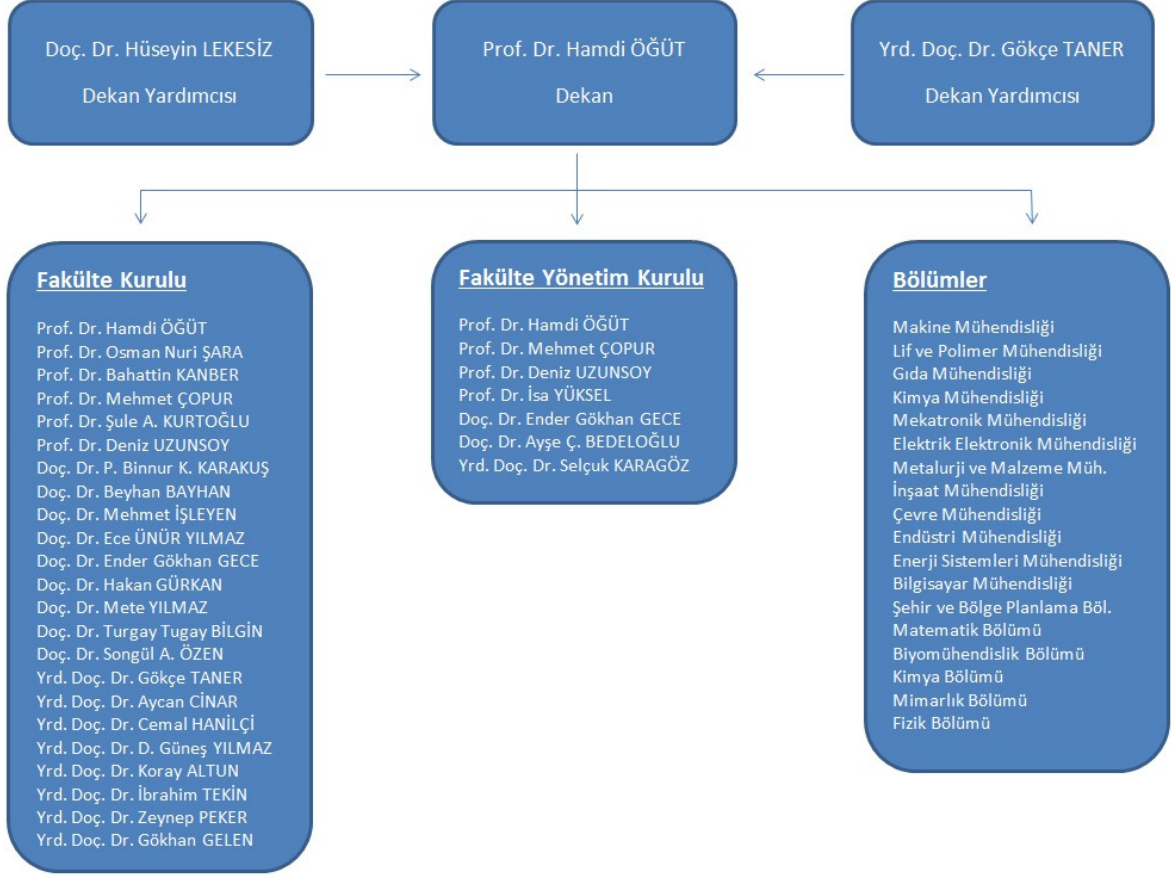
Doç. Dr. Hüseyin LEKESİZ

Dekan Yardımcısı

Prof. Dr. Hamdi ÖĞÜT

Dekan

Yrd. Doç. Dr. Gökçe TANER

Dekan Yardımcısı

Fakülte Kurulu

Prof. Dr. Hamdi ÖĞÜT
Prof. Dr. Osman Nuri ŞARA
Prof. Dr. Bahattin KANBER
Prof. Dr. Mehmet ÇOPUR
Prof. Dr. Şule A. KURTOĞLU
Prof. Dr. Deniz UZUNSOY
Doç. Dr. P. Binnur K. KARAKUŞ
Doç. Dr. Beyhan BAYHAN
Doç. Dr. Mehmet İŞLEYEN
Doç. Dr. Ece ÜNÜR YILMAZ
Doç. Dr. Ender Gökhan GECE
Doç. Dr. Hakan GÜRKAN
Doç. Dr. Mete YILMAZ
Doç. Dr. Turgay Tugay BİLGİN
Doç. Dr. Songül A. ÖZEN
Yrd. Doç. Dr. Gökçe TANER
Yrd. Doç. Dr. Aycan CİNAR
Yrd. Doç. Dr. Cemal HANİLÇİ
Yrd. Doç. Dr. D. Güneş YILMAZ
Yrd. Doç. Dr. Koray ALTUN
Yrd. Doç. Dr. İbrahim TEKİN
Yrd. Doç. Dr. Zeynep PEKER
Yrd. Doç. Dr. Gökhan GELEN

Fakülte Yönetim Kurulu

Prof. Dr. Hamdi ÖĞÜT
Prof. Dr. Mehmet ÇOPUR
Prof. Dr. Deniz UZUNSOY
Prof. Dr. İsa YÜKSEL
Doç. Dr. Ender Gökhan GECE
Doç. Dr. Ayşe Ç. BEDELOĞLU
Yrd. Doç. Dr. Selçuk KARAGÖZ

Bölümler

Makine Mühendisliği
Lif ve Polimer Mühendisliği
Gıda Mühendisliği
Kimya Mühendisliği
Mekatronik Mühendisliği
Elektrik Elektronik Mühendisliği
Metalurji ve Malzeme Müh.
İnşaat Mühendisliği
Çevre Mühendisliği
Endüstri Mühendisliği
Enerji Sistemleri Mühendisliği
Bilgisayar Mühendisliği
Şehir ve Bölge Planlama Böl.
Matematik Bölümü
Biyomühendislik Bölümü
Kimya Bölümü
Mimarlık Bölümü
Fizik Bölümü